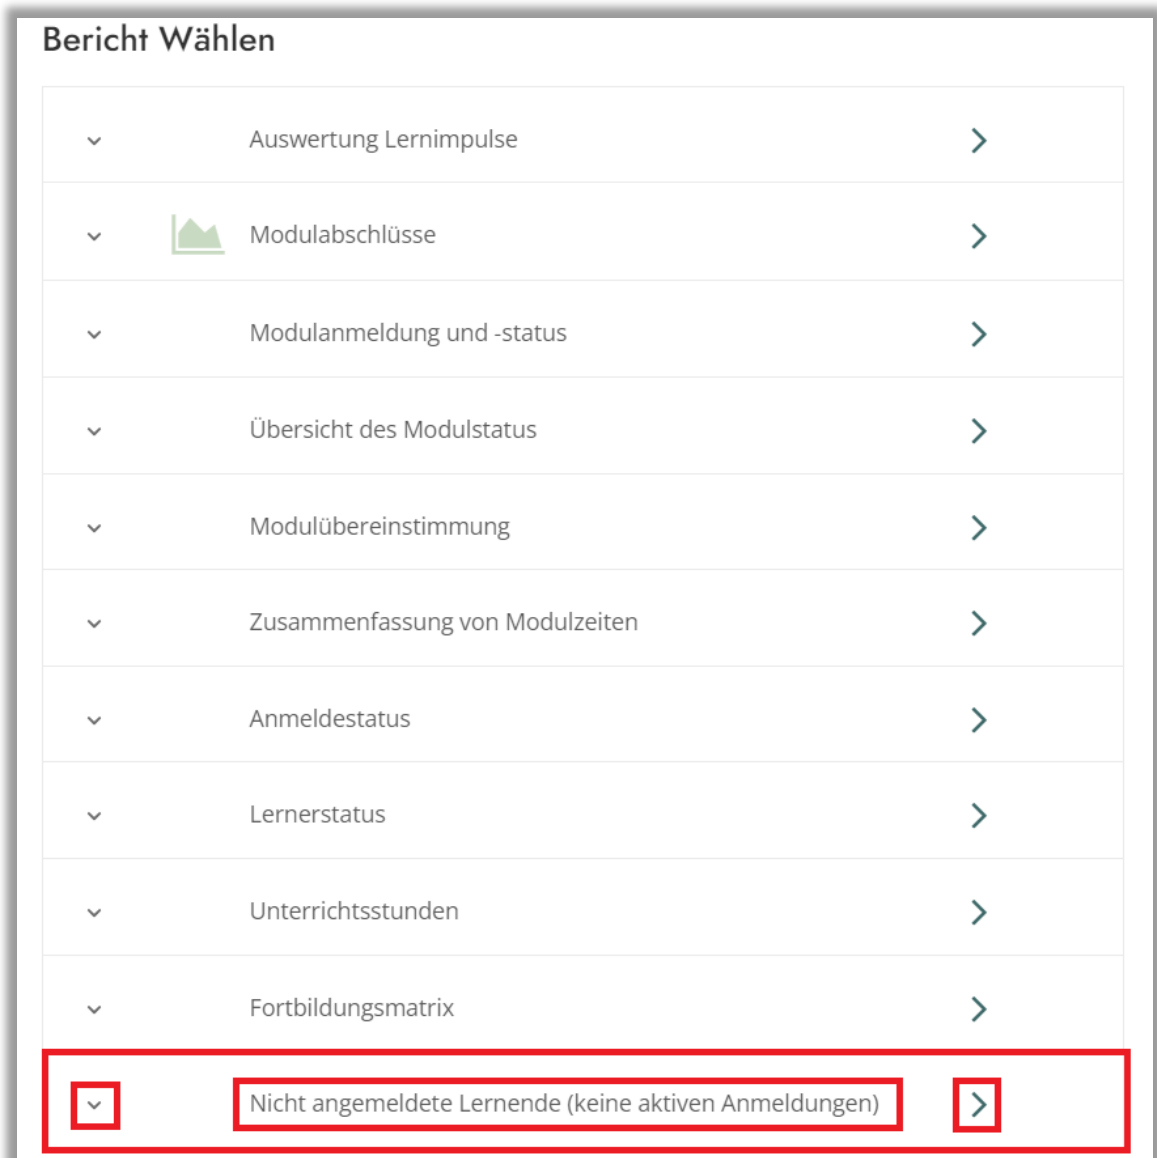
Bericht Wählen

Auswertung Lernimpulse

Modulabschlüsse

Modulanmeldung und -status

Übersicht des Modulstatus

Modulübereinstimmung

Zusammenfassung von Modulzeiten

Anmeldestatus

Lernerstatus

Unterrichtsstunden

Fortbildungsmatrix

Nicht angemeldete Lernende (keine aktiven Anmeldungen)